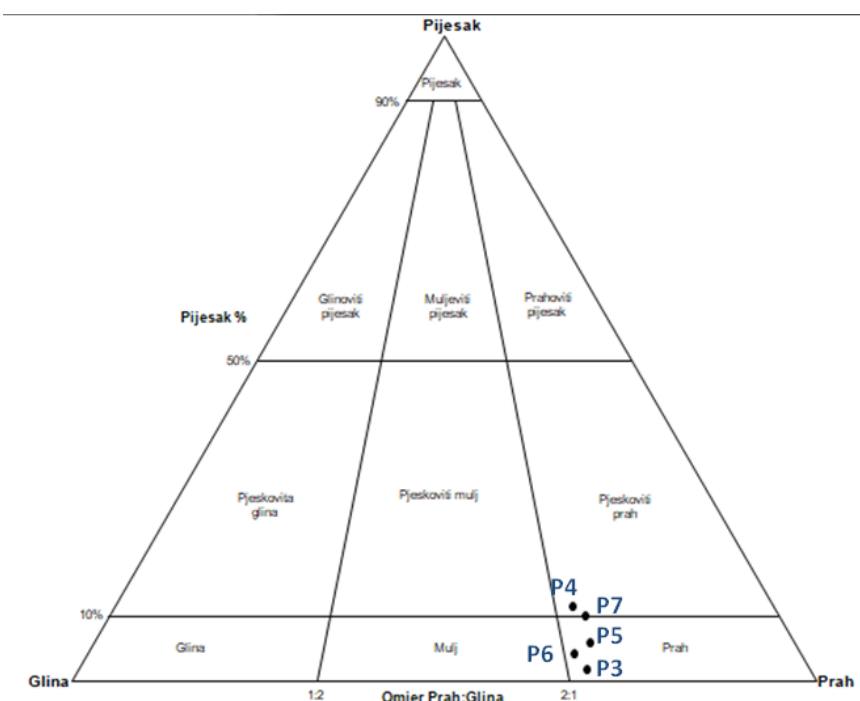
Pijesak

Pijesak

90%

Glinoviti pijesak

Muljeviti pijesak

Prahoviti pijesak

Pijesak %

50%

Pjeskovita glina

Pjeskoviti mulj

Pjeskoviti prah

P4

P7

10%

Glina

Mulj

P5

P6

Prah

P3

Glina

1:2

Omjer Prah:Glina

2:1

Prah